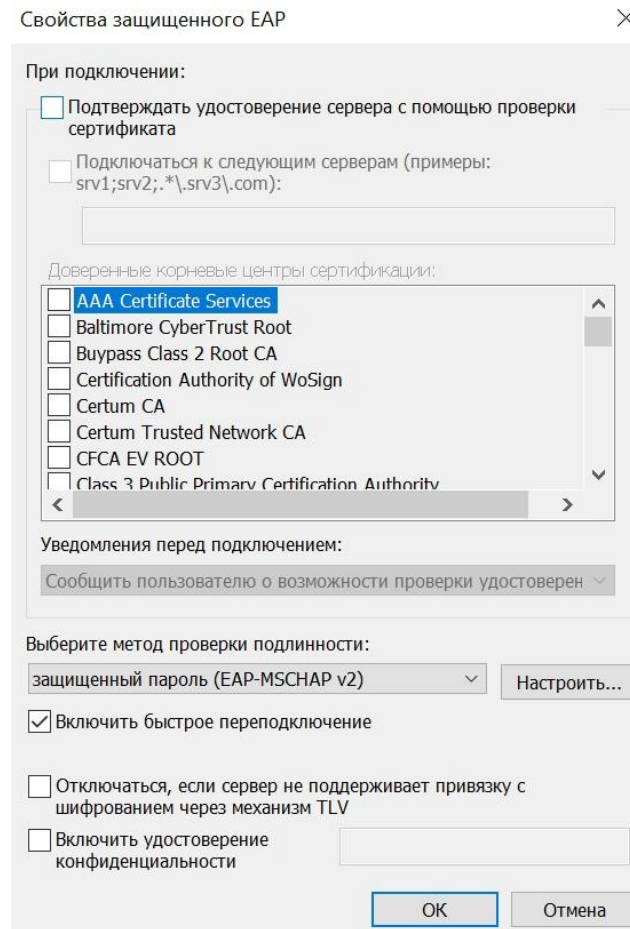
Свойства защищенного EAP

При подключении:

Подтверждать удостоверение сервера с помощью проверки сертификата

Подключаться к следующим серверам (примеры: srv1;srv2;.*\.srv3\.com):

Доверенные корневые центры сертификации:

AAA Certificate Services
Baltimore CyberTrust Root
Buypass Class 2 Root CA
Certification Authority of WoSign
Certum CA
Certum Trusted Network CA
CFCA EV ROOT
Class 3 Public Primary Certification Authority

Уведомления перед подключением:

Сообщить пользователю о возможности проверки удостоверен

Выберите метод проверки подлинности:

защищенный пароль (EAP-MSCHAP v2)

Настроить...

Включить быстрое переподключение

Отключаться, если сервер не поддерживает привязку с шифрованием через механизм TLV

Включить удостоверение конфиденциальности

OK

Отмена